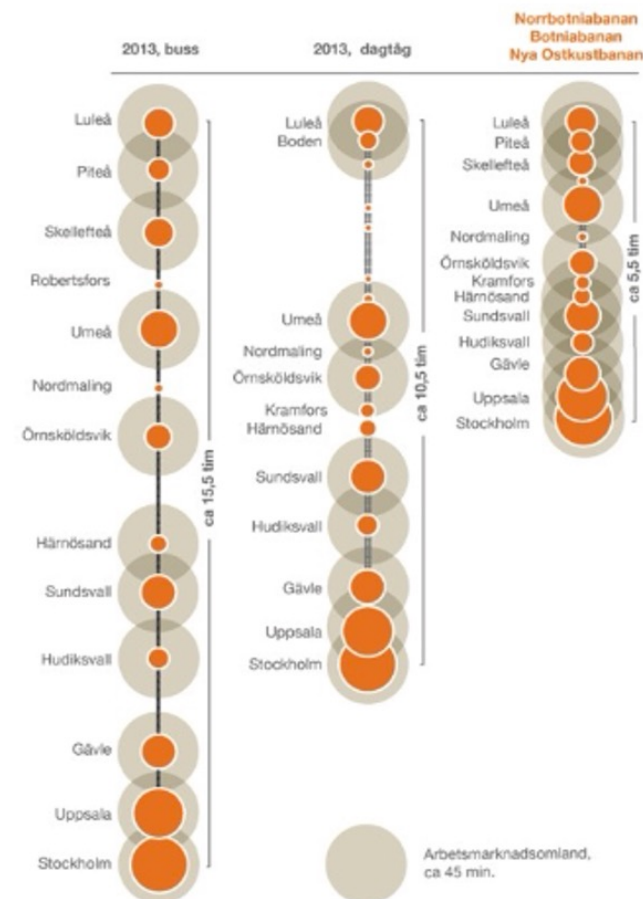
2013, buss

Luleå
Piteå
Skellefteå
Robertsfors
Umeå
Nordmaling
Örnsköldsvik
Härnösand
Sundsvall
Hudiksvall
Gävle
Uppsala
Stockholm

ca 15,5 tim

2013, dagtåg

Luleå
Boden
Umeå
Nordmaling
Örnsköldsvik
Kramfors
Härnösand
Sundsvall
Hudiksvall
Gävle
Uppsala
Stockholm

ca 10,5 tim

Norrbotniabanan
Botniabanan
Nya Ostkustbanan

Luleå
Piteå
Skellefteå
Umeå
Nordmaling
Örnsköldsvik
Kramfors
Härnösand
Sundsvall
Hudiksvall
Gävle
Uppsala
Stockholm

ca 5,5 tim

Arbetsmarknadsomland, ca 45 min.